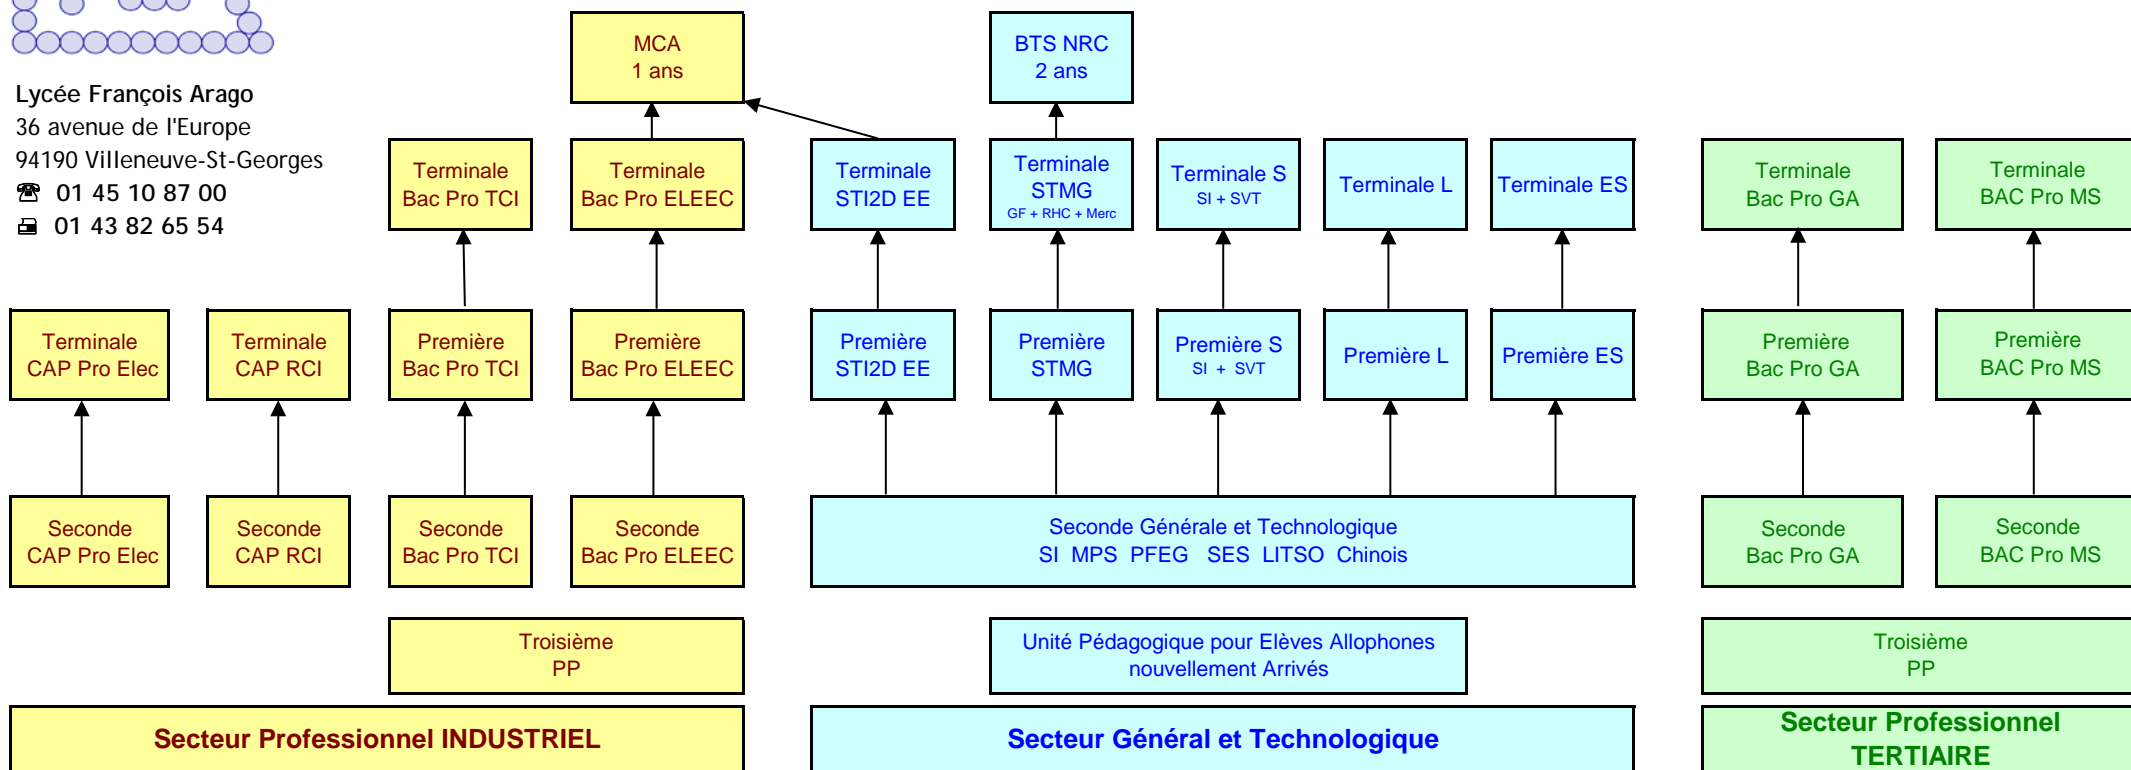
Lycée François Arago
36 avenue de l'Europe
94190 Villeneuve-St-Georges
☎ 01 45 10 87 00
01 43 82 65 54

MCA
1 ans

BTS NRC
2 ans

Terminale
Bac Pro TCI

Terminale
Bac Pro ELEEC

Terminale
STI2D EE

Terminale
STMG
GF + RHC + Merc

Terminale S
SI + SVT

Terminale L

Terminale ES

Terminale
Bac Pro GA

Terminale
BAC Pro MS

Terminale
CAP Pro Elec

Terminale
CAP RCI

Première
Bac Pro TCI

Première
Bac Pro ELEEC

Première
STI2D EE

Première
STMG

Première S
SI + SVT

Première L

Première ES

Première
Bac Pro GA

Première
BAC Pro MS

Seconde
CAP Pro Elec

Seconde
CAP RCI

Seconde
Bac Pro TCI

Seconde
Bac Pro ELEEC

Seconde Générale et Technologique
SI MPS PFEG SES LITSO Chinois

Seconde
Bac Pro GA

Seconde
BAC Pro MS

Troisième
PP

Unité Pédagogique pour Elèves Allophones
nouvellement Arrivés

Troisième
PP

Secteur Professionnel INDUSTRIEL

Secteur Général et Technologique

Secteur Professionnel
TERTIAIRE